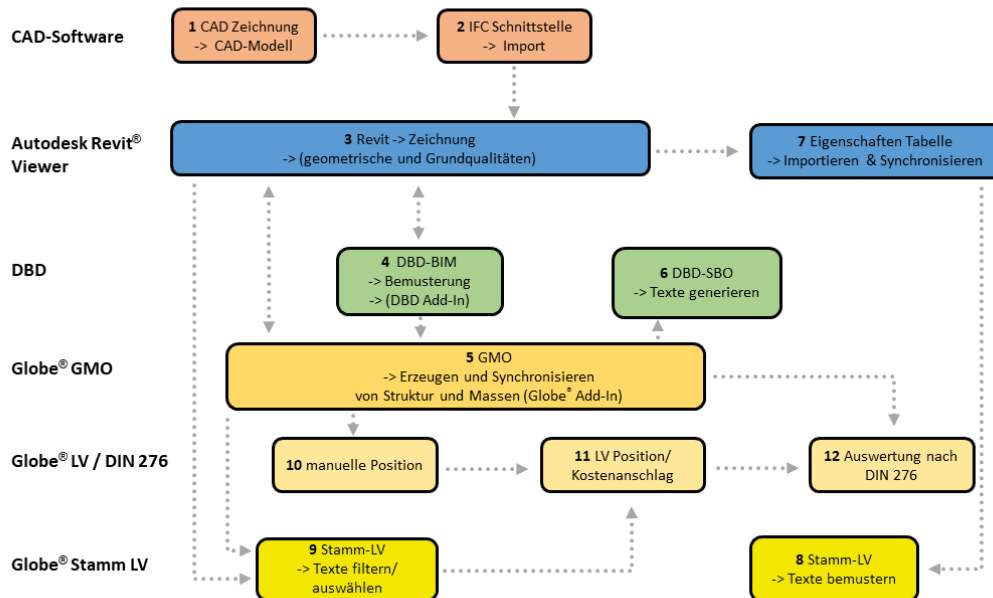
CAD-Software

**1** CAD Zeichnung -> CAD-Modell

**2** IFC Schnittstelle -> Import

Autodesk Revit® Viewer

**3** Revit -> Zeichnung -> (geometrische und Grundqualitäten)

**7** Eigenschaften Tabelle -> Importieren & Synchronisieren

DBD

**4** DBD-BIM -> Bemusterung -> (DBD Add-In)

**6** DBD-SBO -> Texte generieren

Globe® GMO

**5** GMO -> Erzeugen und Synchronisieren von Struktur und Massen (Globe® Add-In)

Globe® LV / DIN 276

**10** manuelle Position

**11** LV Position/ Kostenanschlag

**12** Auswertung nach DIN 276

Globe® Stamm LV

**9** Stamm-LV -> Texte filtern/ auswählen

**8** Stamm-LV -> Texte bemustern